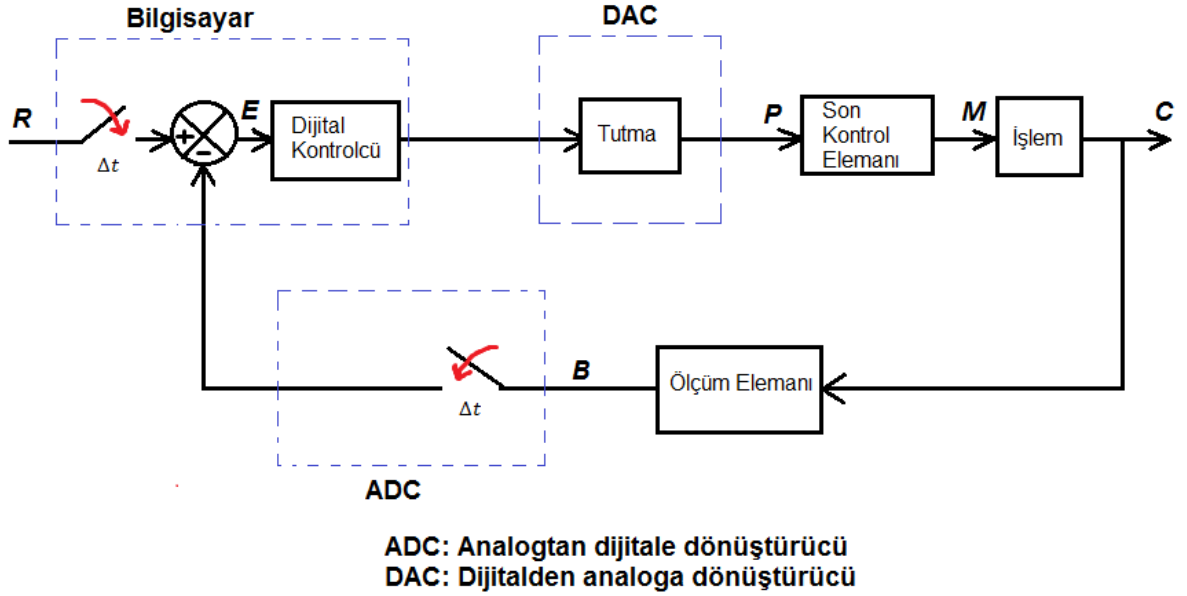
Bilgisayar

DAC

R

$\Delta t$

+

-

E

Dijital Kontrolcü

Tutma

P

Son Kontrol Elemanı

M

İşlem

C

B

$\Delta t$

Ölçüm Elemanı

ADC

ADC: Analogtan dijitale dönüştürücü
DAC: Dijitalden analoga dönüştürücü